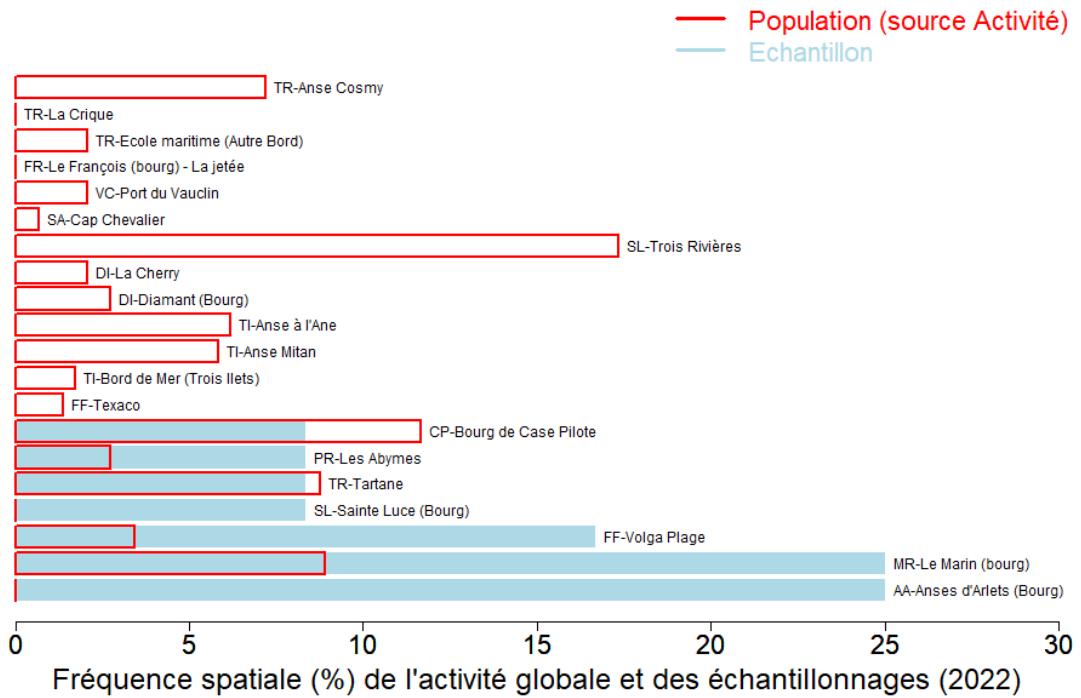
Population (source Activité)
Echantillon

TR-Anse Cosmy
TR-La Crique
TR-Ecole maritime (Autre Bord)
FR-Le François (bourg) - La jetée
VC-Port du Vauclin
SA-Cap Chevalier
SL-Trois Rivières
DI-La Cherry
DI-Diamant (Bourg)
TI-Anse à l'Ane
TI-Anse Mitan
TI-Bord de Mer (Trois Ilets)
FF-Texaco
CP-Bourg de Case Pilote
PR-Les Abymes
TR-Tartane
SL-Sainte Luce (Bourg)
FF-Volga Plage
MR-Le Marin (bourg)
AA-Anses d'Arlets (Bourg)

0 5 10 15 20 25 30

Fréquence spatiale (%) de l'activité globale et des échantillonnages (2022)